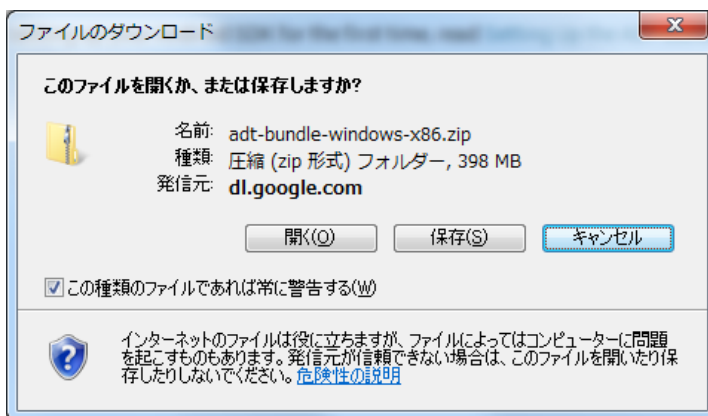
ファイルのダウンロード

このファイルを開くか、または保存しますか?

名前: adt-bundle-windows-x86.zip
種類: 圧縮 (zip 形式) フォルダー, 398 MB
発信元: dl.google.com

開く(O) 保存(S) キャンセル

☑ この種類のファイルであれば常に警告する(W)

インターネットのファイルは役に立ちますが、ファイルによってはコンピューターに問題を起こすものもあります。発信元が信頼できない場合は、このファイルを開いたり保存したりしないでください。危険性の説明